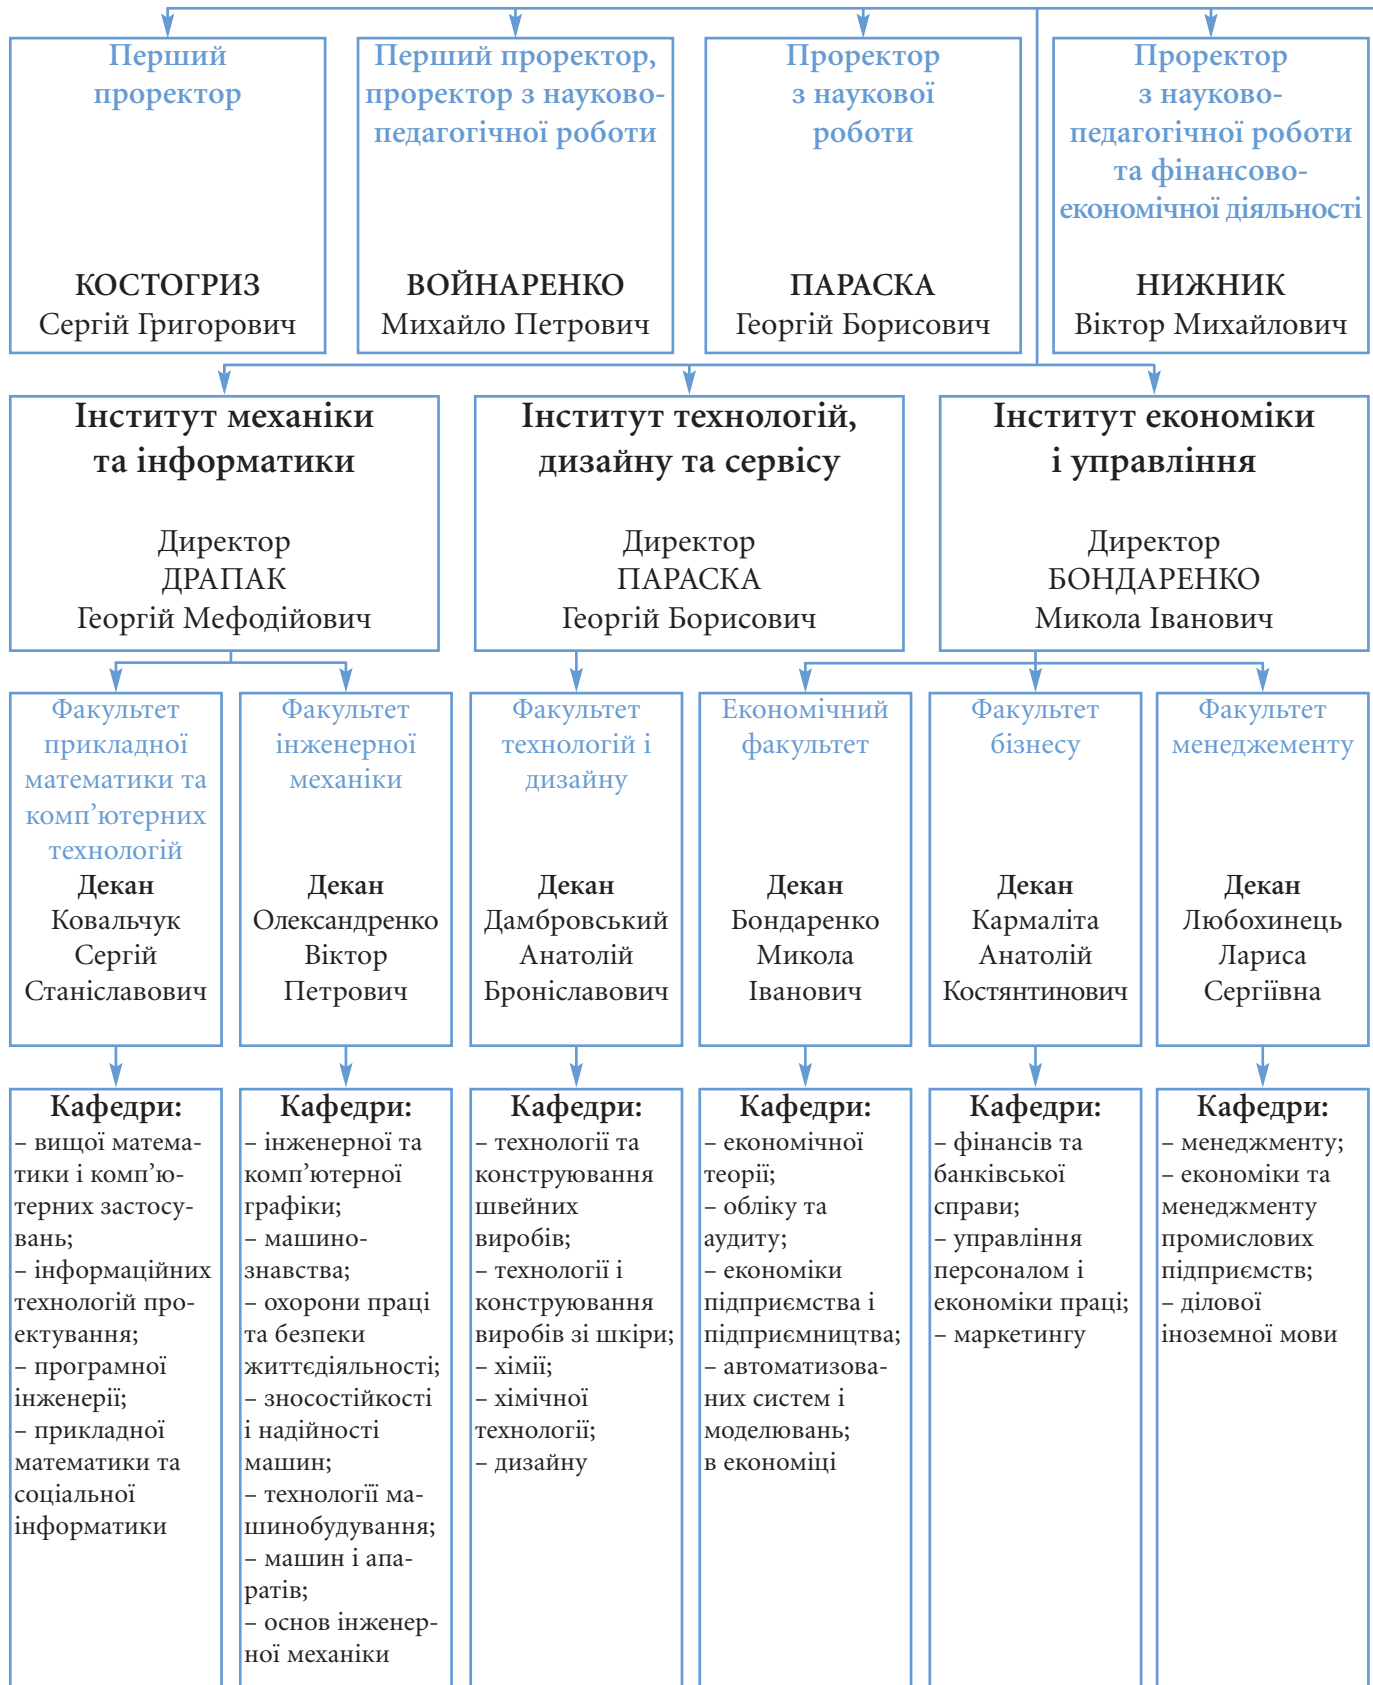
Перший проректор

КОСТОГРИЗ
Сергій Григорович

Перший проректор, проректор з науково-педагогічної роботи

ВОЙНАРЕНКО
Михайло Петрович

Проректор з наукової роботи

ПАРАСКА
Георгій Борисович

Проректор з науково-педагогічної роботи та фінансово-економічної діяльності

НИЖНИК
Віктор Михайлович

Інститут механіки та інформатики

Директор
ДРАПАК
Георгій Мефодійович

Інститут технологій, дизайну та сервісу

Директор
ПАРАСКА
Георгій Борисович

Інститут економіки і управління

Директор
БОНДАРЕНКО
Микола Іванович

Факультет прикладної математики та комп’ютерних технологій
Декан
Ковальчук
Сергій
Станіславович

Факультет інженерної механіки

Декан
Олександренко
Віктор
Петрович

Факультет технологій і дизайну

Декан
Дамбровський
Анатолій
Броніславович

Економічний факультет

Декан
Бондаренко
Микола
Іванович

Факультет бізнесу

Декан
Кармаліта
Анатолій
Костянтинович

Факультет менеджменту

Декан
Любохинець
Лариса
Сергіївна

Кафедри:
– вищої математики і комп’ютерних застосувань;
– інформаційних технологій проектування;
– програмної інженерії;
– прикладної математики та соціальної інформатики

Кафедри:
– інженерної та комп’ютерної графіки;
– машинознавства;
– охорони праці та безпеки життєдіяльності;
– зносостійкості і надійності машин;
– технології машинобудування;
– машин і апаратів;
– основ інженерної механіки

Кафедри:
– технології та конструювання швейних виробів;
– технології і конструювання виробів зі шкіри;
– хімії;
– хімічної технології;
– дизайну

Кафедри:
– економічної теорії;
– обліку та аудиту;
– економіки підприємства і підприємництва;
– автоматизованих систем і моделювань;
в економіці

Кафедри:
– фінансів та банківської справи;
– управління персоналом і економіки праці;
– маркетингу

Кафедри:
– менеджменту;
– економіки та менеджменту промислових підприємств;
– ділової іноземної мови